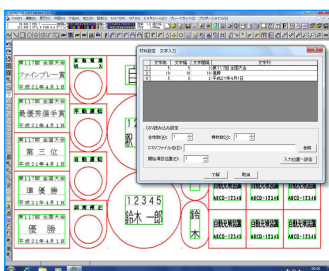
第1回 京葉大会
ファインプレー賞
平成21年4月1日

第1回 京葉大会
最優秀選手賞
平成21年4月1日

第1回 京葉大会
第三位
平成21年4月1日

第1回 京葉大会
準優勝
平成21年4月1日

第1回 京葉大会
優勝
平成21年4月1日

文字組版 文字入力

| | 文字列 | 文字数 | 文字間隔 | 文字列 |
|---|---|---|---|---|
| 1 | 10 | 5 | 5 | 第1回 京葉大会 |
| 2 | 10 | 16 | 10 | 優勝 |
| 3 | 5 | 5 | 5 | 平成21年4月1日 |

12345
鈴木一郎

鈴木

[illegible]
ABCD-12345